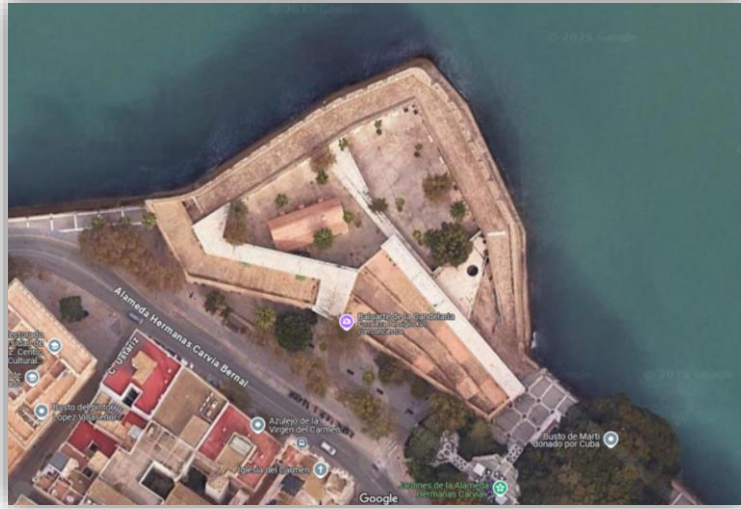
© 2025 Google

Alameda Hermanas Carvia Bernal

Baluarte de la Candelaria

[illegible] Centro Cultural

Busto del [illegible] López Villa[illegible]

Azulejo de la Virgen del Carmen

Iglesia del Carmen

Busto de Martí donado por Cuba

Jardines de la Alameda Hermanas Carvia

© 2025 Google

Google